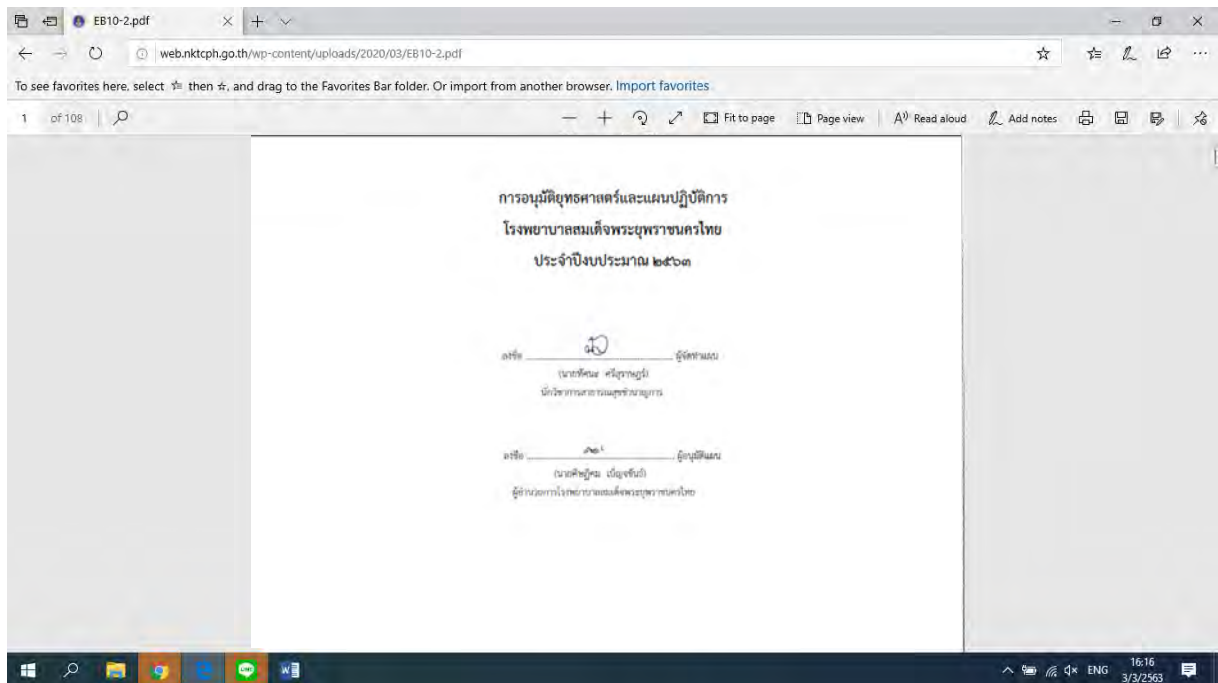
EB10-2.pdf

web.nktcph.go.th/wp-content/uploads/2020/03/EB10-2.pdf

To see favorites here, select ☆ then ☆, and drag to the Favorites Bar folder. Or import from another browser. Import favorites

1 of 108

Fit to page Page view Read aloud Add notes

การอนุมัติยุทธศาสตร์และแผนปฏิบัติการ
โรงพยาบาลสมเด็จพระยุพราชนครไทย
ประจำปีงบประมาณ ๒๕๖๓

ลงชื่อ ______ ผู้จัดทำแผน
([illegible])
นักวิชาการสาธารณสุขชำนาญการ

ลงชื่อ ______ ผู้อนุมัติแผน
([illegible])
ผู้อำนวยการโรงพยาบาลสมเด็จพระยุพราชนครไทย

ENG 16:16 3/3/2563